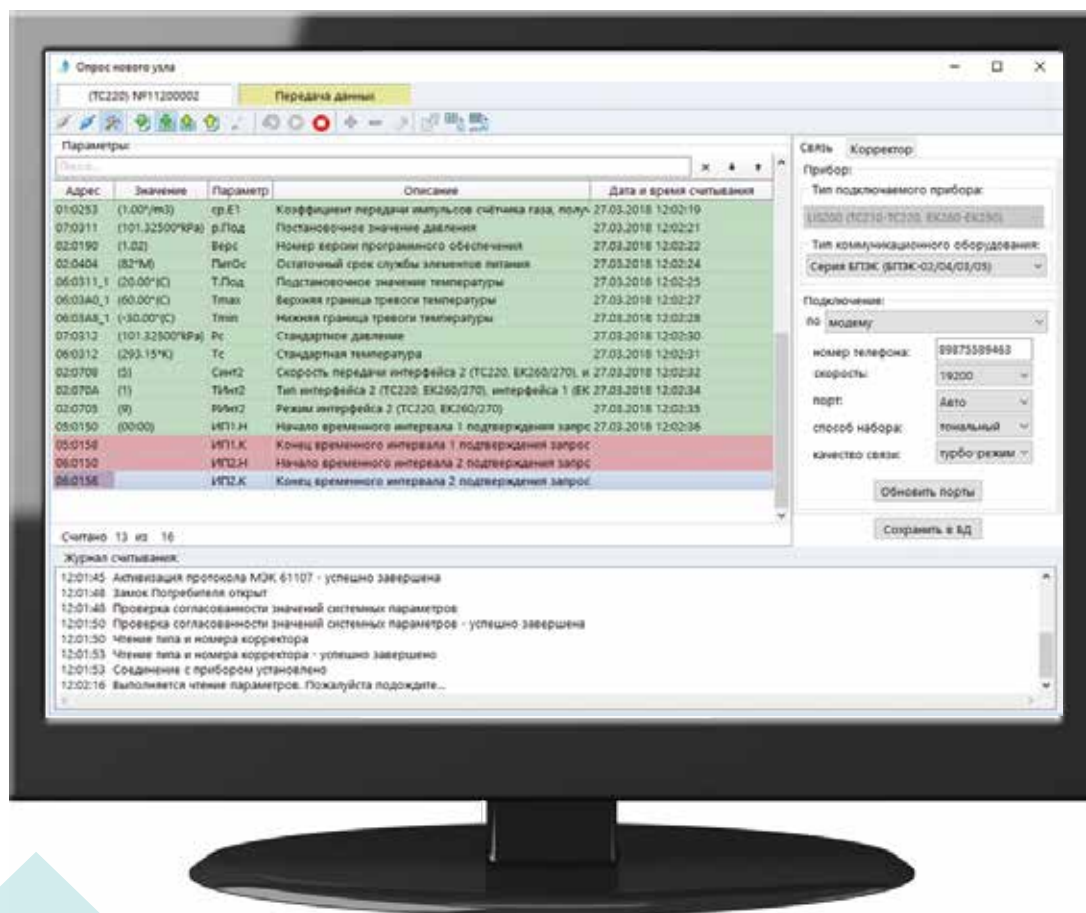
Опрос нового узла

(TC220) №11200002

Передача данных

Параметры:

Поиск...

| Адрес | Значение | Параметр | Описание | Дата и время считывания |
|---|---|---|---|---|
| 01:0253 | (1.00*/m3) | cp.E1 | Коэффициент передачи импульсов счётчика газа, полу | 27.03.2018 12:02:19 |
| 07:0311 | (101.32500*kPa) | p.Под | Подстановочное значение давления | 27.03.2018 12:02:21 |
| 02:0190 | (1.02) | Верс | Номер версии программного обеспечения | 27.03.2018 12:02:22 |
| 02:0404 | (82*M) | ПитОс | Остаточный срок службы элементов питания | 27.03.2018 12:02:24 |
| 06:0311_1 | (20.00*(C) | Т.Под | Подстановочное значение температуры | 27.03.2018 12:02:25 |
| 06:03A0_1 | (60.00*(C) | Tmax | Верхняя граница тревоги температуры | 27.03.2018 12:02:27 |
| 06:03A8_1 | (-30.00*(C) | Tmin | Нижняя граница тревоги температуры | 27.03.2018 12:02:28 |
| 07:0312 | (101.32500*kPa) | Pc | Стандартное давление | 27.03.2018 12:02:30 |
| 06:0312 | (293.15*K) | Tc | Стандартная температура | 27.03.2018 12:02:31 |
| 02:0708 | (5) | СинТ2 | Скорость передачи интерфейса 2 (TC220, EK260/270), и | 27.03.2018 12:02:32 |
| 02:070A | (1) | ТИнт2 | Тип интерфейса 2 (TC220, EK260/270), интерфейса 1 (EK | 27.03.2018 12:02:34 |
| 02:0705 | (9) | РИнт2 | Режим интерфейса 2 (TC220, EK260/270) | 27.03.2018 12:02:35 |
| 05:0150 | (00:00) | ИП1.Н | Начало временного интервала 1 подтверждения запрс | 27.03.2018 12:02:36 |
| 05:0158 | | ИП1.К | Конец временного интервала 1 подтверждения запрос | |
| 06:0150 | | ИП2.Н | Начало временного интервала 2 подтверждения запрс | |
| 06:0158 | | ИП2.К | Конец временного интервала 2 подтверждения запрос | |

Считано 13 из 16

Связь | Корректор

Прибор:

Тип подключаемого прибора:

LIS200 (TC210-TC220, EK260-EK280)

Тип коммуникационного оборудования:

Серия БПЭК (БПЭК-02/04/03/05)

Подключение:

по модему

номер телефона: 89875589463

скорость: 19200

порт: Авто

способ набора: тональный

качество связи: турбо режим

Обновить порты

Сохранить в БД

Журнал считывания:

12:01:45 Активизация протокола МЭК 61107 - успешно завершена
12:01:48 Замок Потребителя открыт
12:01:48 Проверка согласованности значений системных параметров
12:01:50 Проверка согласованности значений системных параметров - успешно завершена
12:01:50 Чтение типа и номера корректора
12:01:53 Чтение типа и номера корректора - успешно завершено
12:01:53 Соединение с прибором установлено
12:02:16 Выполняется чтение параметров. Пожалуйста подождите...